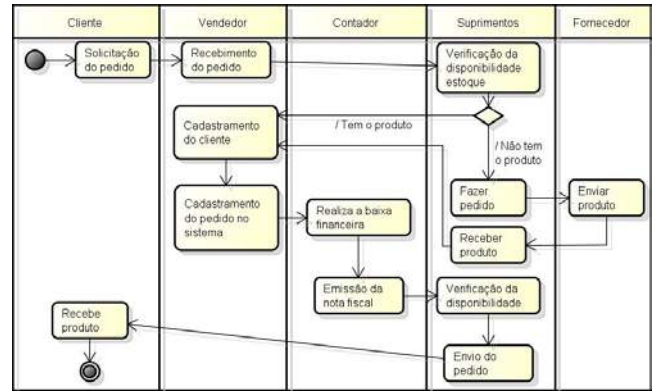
Cliente

Vendedor

Contador

Suprimentos

Fornecedor

Solicitação do pedido

Recebimento do pedido

Verificação da disponibilidade estoque

/ Tem o produto

/ Não tem o produto

Cadastramento do cliente

Cadastramento do pedido no sistema

Realiza a baixa financeira

Fazer pedido

Enviar produto

Receber produto

Emissão da nota fiscal

Verificação da disponibilidade

Recebe produto

Envio do pedido